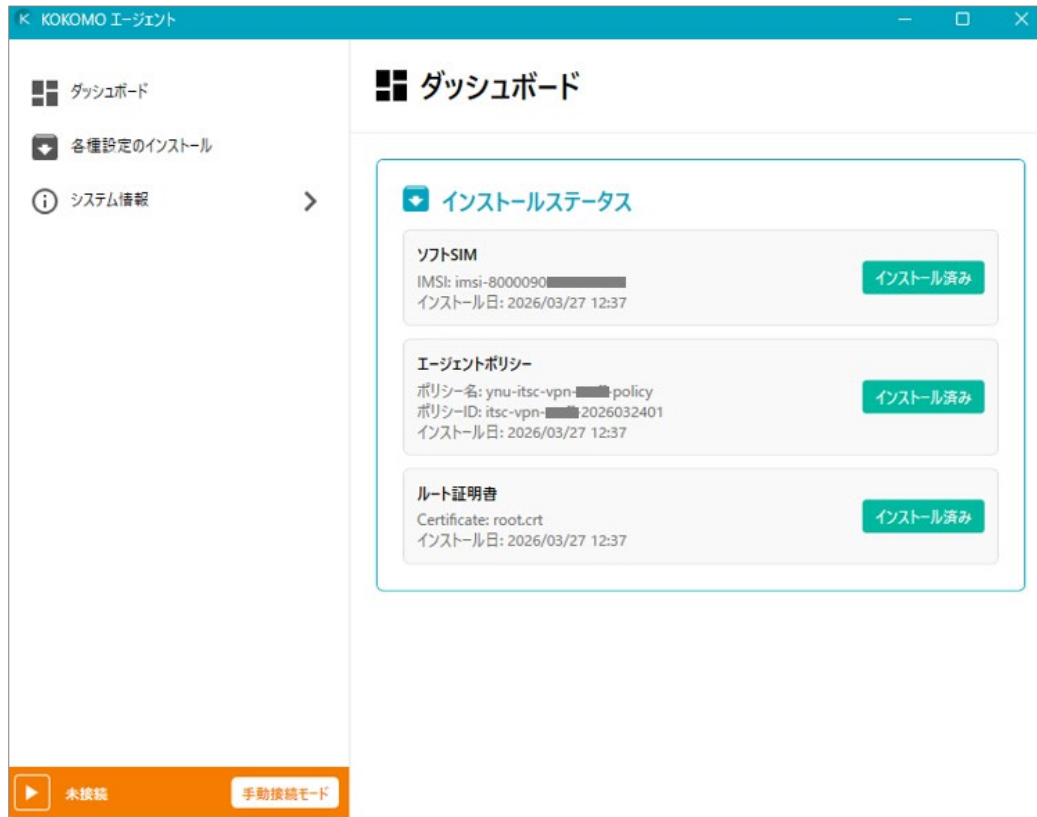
KOKOMO エージェント

ダッシュボード

各種設定のインストール

システム情報

未接続

手動接続モード

ダッシュボード

インストールステータス

ソフトSIM
IMSI: imsi-8000090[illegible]
インストール日: 2026/03/27 12:37

インストール済み

エージェントポリシー
ポリシー名: ynu-itsc-vpn-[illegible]-policy
ポリシーID: itsc-vpn-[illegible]2026032401
インストール日: 2026/03/27 12:37

インストール済み

ルート証明書
Certificate: root.crt
インストール日: 2026/03/27 12:37

インストール済み